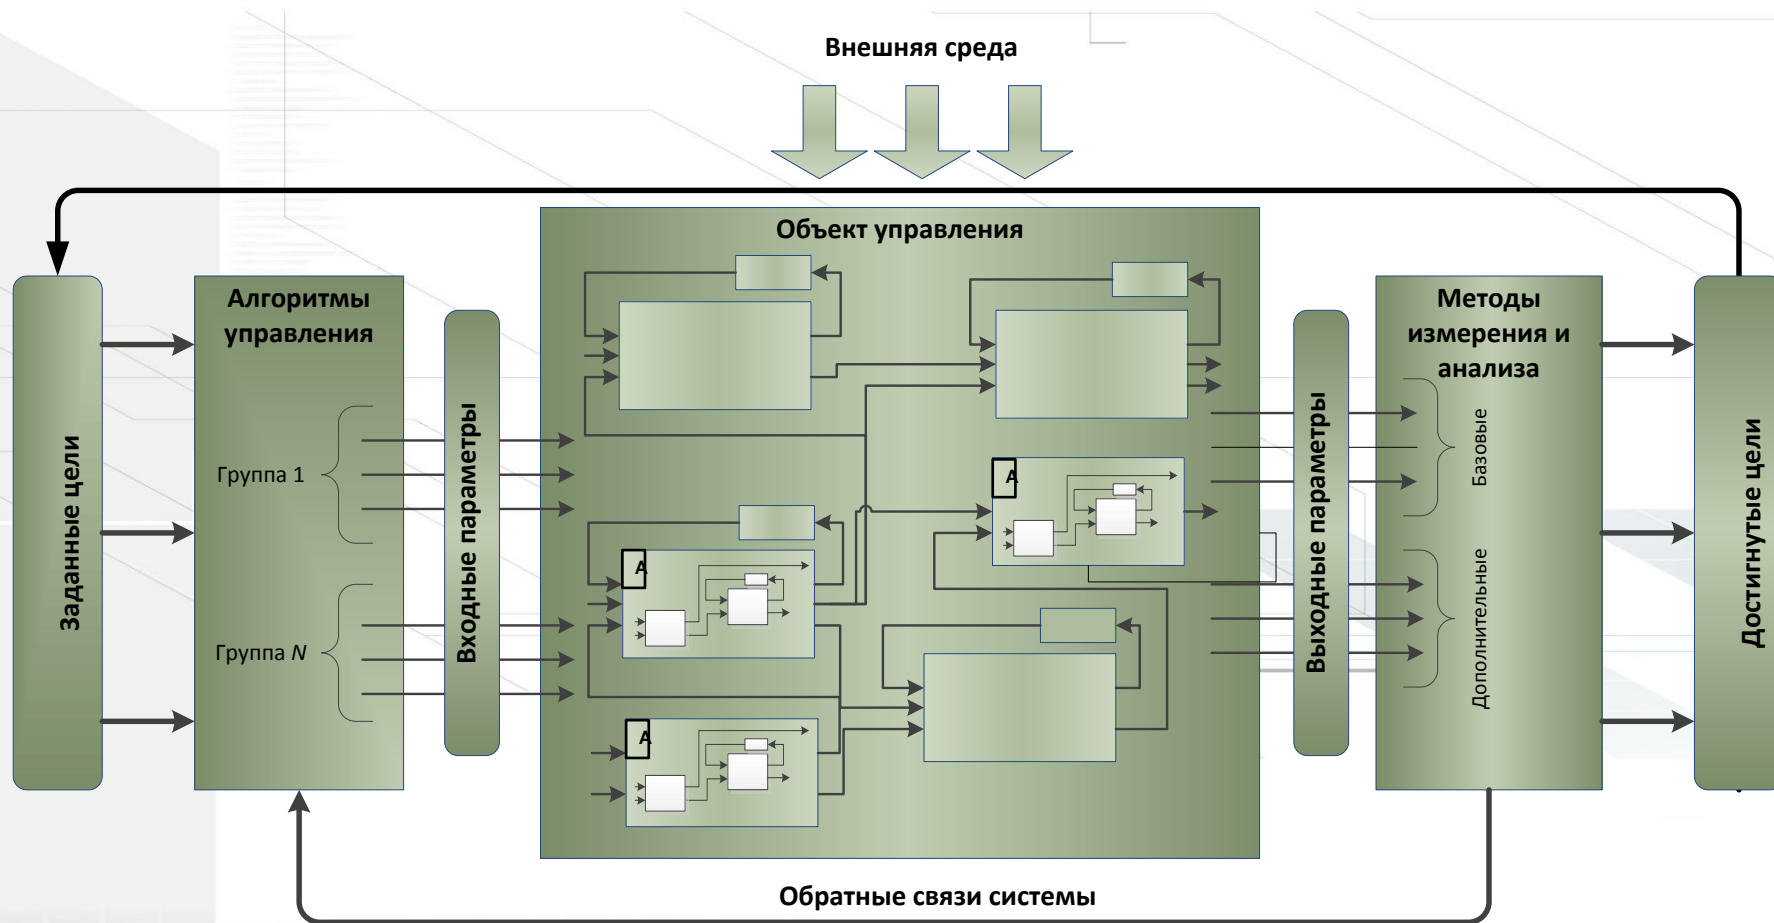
Внешняя среда

Объект управления

Заданные цели

Алгоритмы управления

Группа 1

Группа $N$

Входные параметры

A

A

A

A

Выходные параметры

Методы измерения и анализа

Базовые

Дополнительные

Достигнутые цели

Обратные связи системы